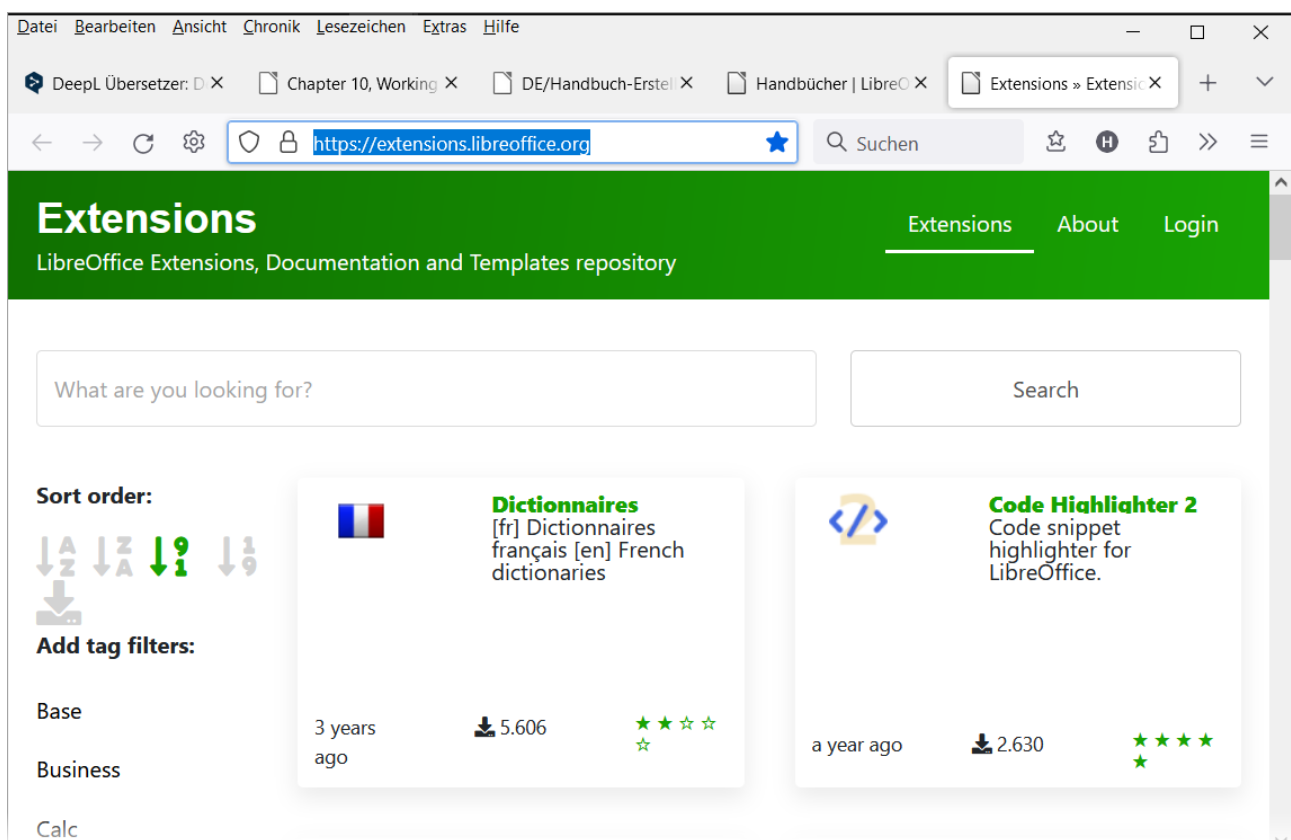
Datei Bearbeiten Ansicht Chronik Lesezeichen Extras Hilfe

DeepL Übersetzer: D ✕ Chapter 10, Working ✕ DE/Handbuch-Erstel ✕ Handbücher | LibreO ✕ Extensions » Extensic ✕ +

https://extensions.libreoffice.org

Suchen

Extensions
LibreOffice Extensions, Documentation and Templates repository

Extensions About Login

What are you looking for?

Search

Sort order:

Add tag filters:

Base

Business

Calc

Dictionnaires
[fr] Dictionnaires français [en] French dictionaries

3 years ago 5.606 ★★☆☆☆

Code Highlighter 2
Code snippet highlighter for LibreOffice.

a year ago 2.630 ★★★★★